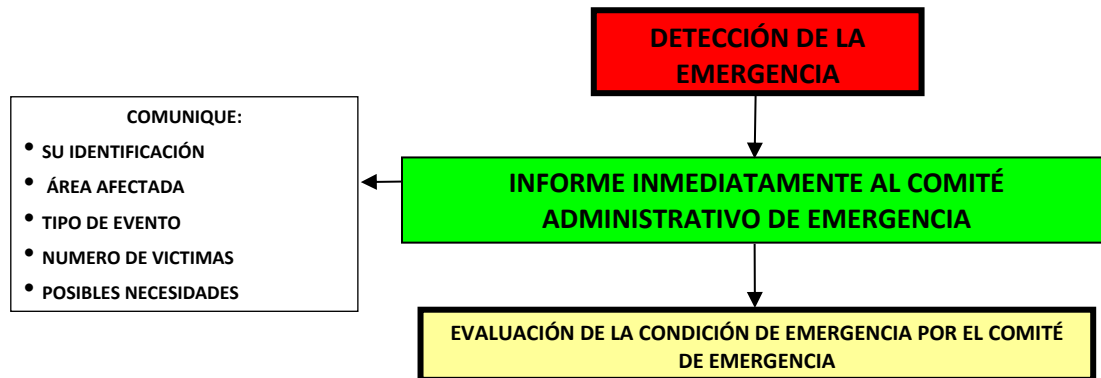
DETECCIÓN DE LA EMERGENCIA

COMUNIQUE:
- SU IDENTIFICACIÓN
- ÁREA AFECTADA
- TIPO DE EVENTO
- NUMERO DE VICTIMAS
- POSIBLES NECESIDADES

INFORME INMEDIATAMENTE AL COMITÉ ADMINISTRATIVO DE EMERGENCIA

EVALUACIÓN DE LA CONDICIÓN DE EMERGENCIA POR EL COMITÉ DE EMERGENCIA